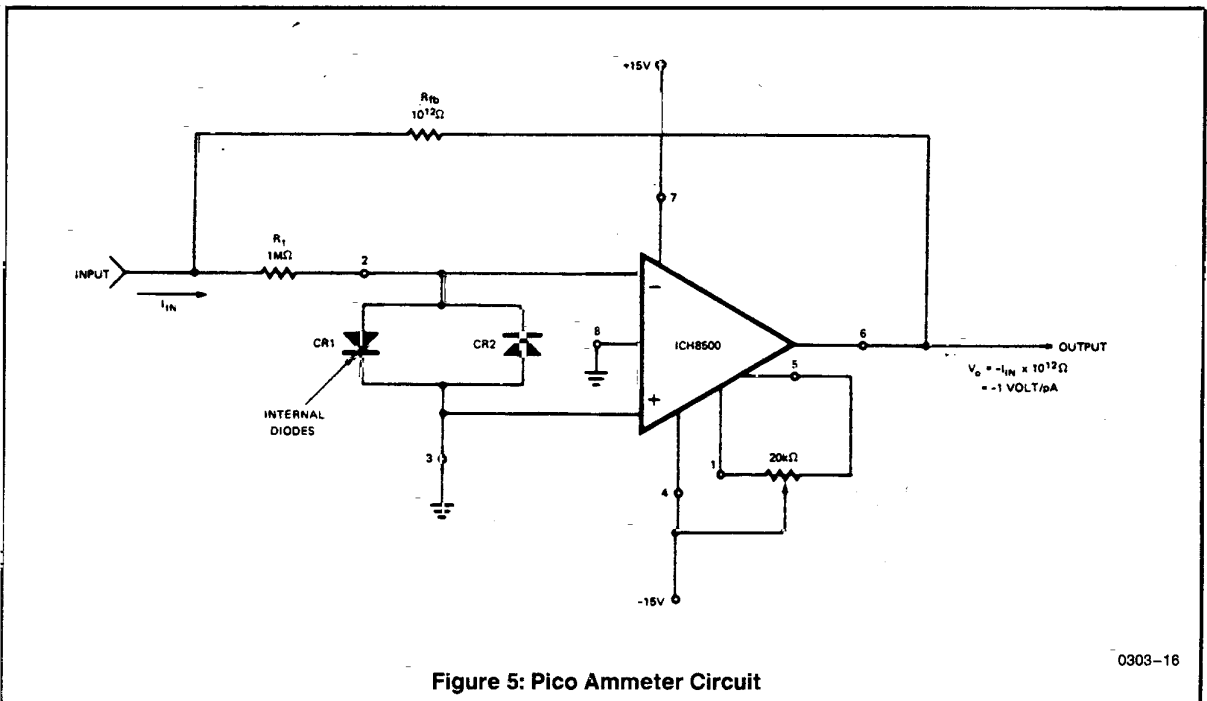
+15V

$R_{fb}$
$10^{12}\Omega$

7

INPUT

$R_1$
1MΩ

2

$I_{IN}$

−

8

ICH8500

6

OUTPUT

CR1

CR2

+

5

$V_o = -I_{IN} \times 10^{12}\Omega$
= -1 VOLT/pA

INTERNAL DIODES

3

1

20kΩ

4

-15V

0303–16

Figure 5: Pico Ammeter Circuit